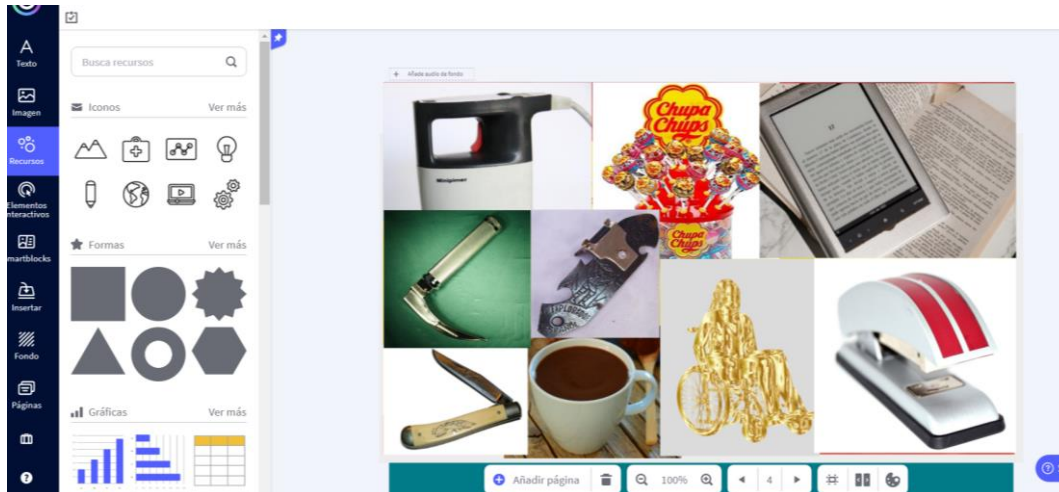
Texto

Imagen

Recursos

Elementos interactivos

martblocks

Insertar

Fondo

Páginas

Busca recursos

Iconos Ver más

Formas Ver más

Gráficas Ver más

+ Añade audio de fondo

Chupa Chups

Chupa Chups

Añadir página

100%

4